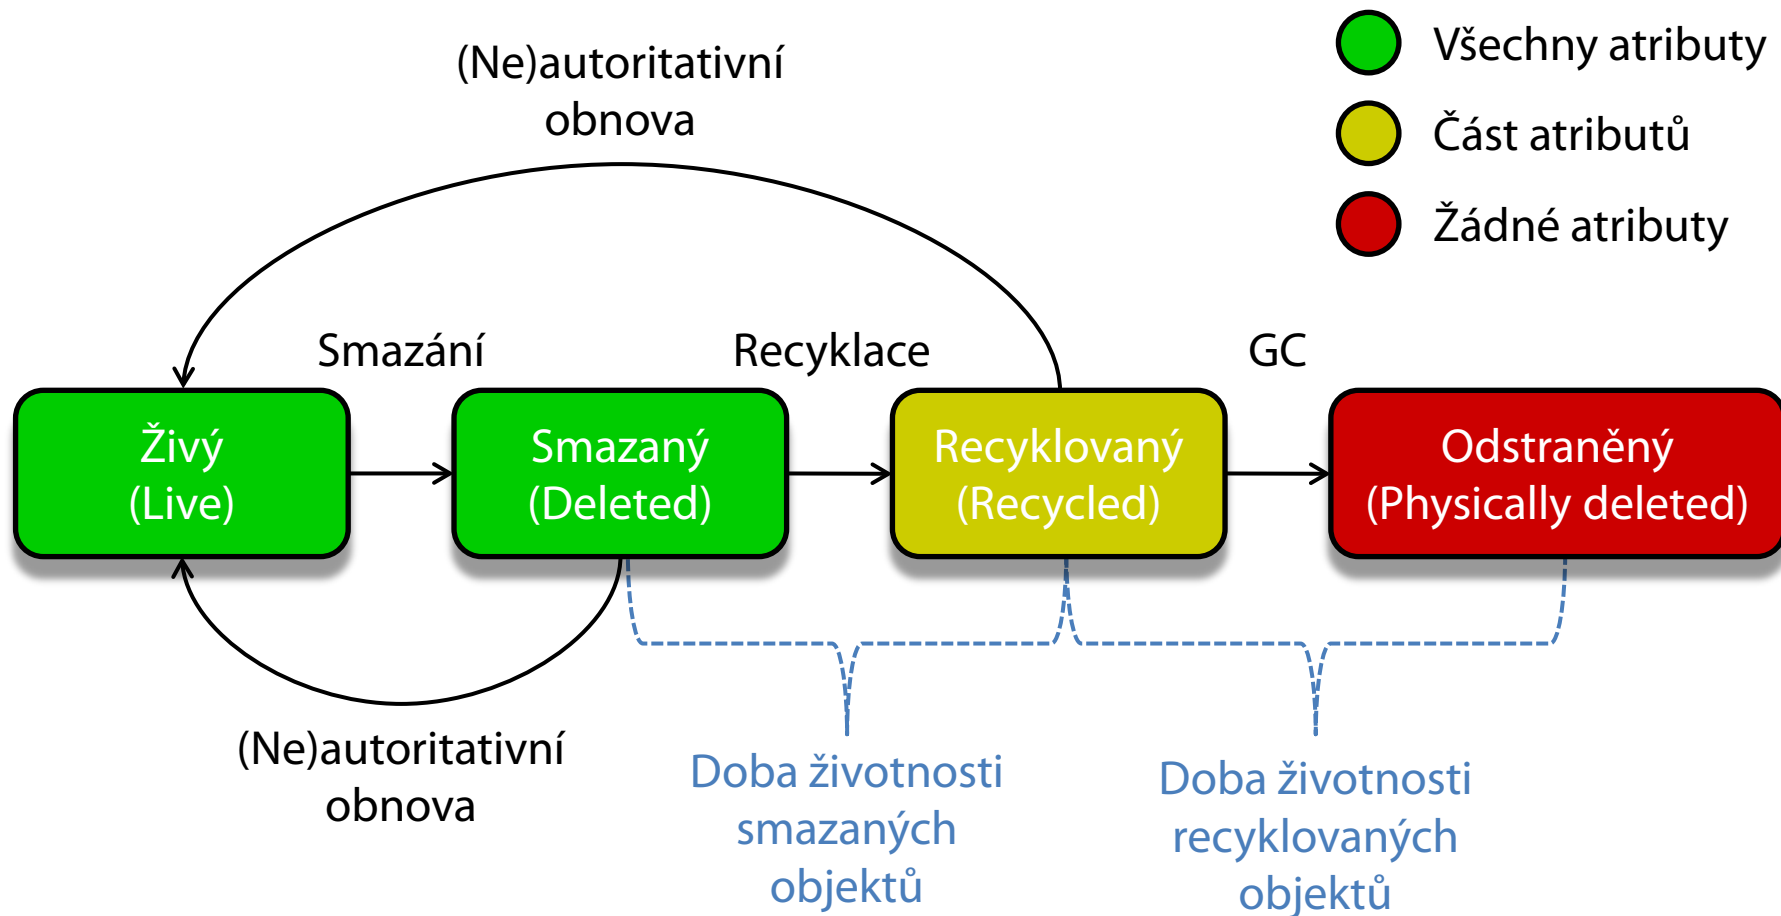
(Ne)autoritativní obnova

Všechny atributy

Část atributů

Žádné atributy

Smazání

Recyklace

GC

Živý
(Live)

Smazaný
(Deleted)

Recyklovaný
(Recycled)

Odstraněný
(Physically deleted)

(Ne)autoritativní obnova

Doba životnosti smazaných objektů

Doba životnosti recyklovaných objektů